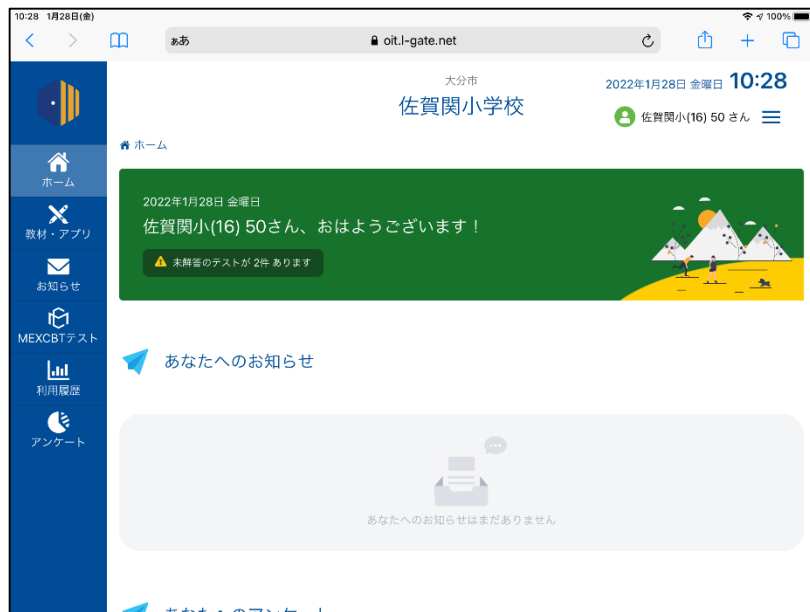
10:28 1月28日(金)

100%

ぁあ oit.l-gate.net

大分市
佐賀関小学校

2022年1月28日 金曜日 10:28

佐賀関小(16) 50 さん

ホーム
教材・アプリ
お知らせ
MEXCBTテスト
利用履歴
アンケート

ホーム

2022年1月28日 金曜日
佐賀関小(16) 50さん、おはようございます！
未解答のテストが 2件 あります

あなたへのお知らせ

あなたへのお知らせはまだありません

あなたへのアンケート